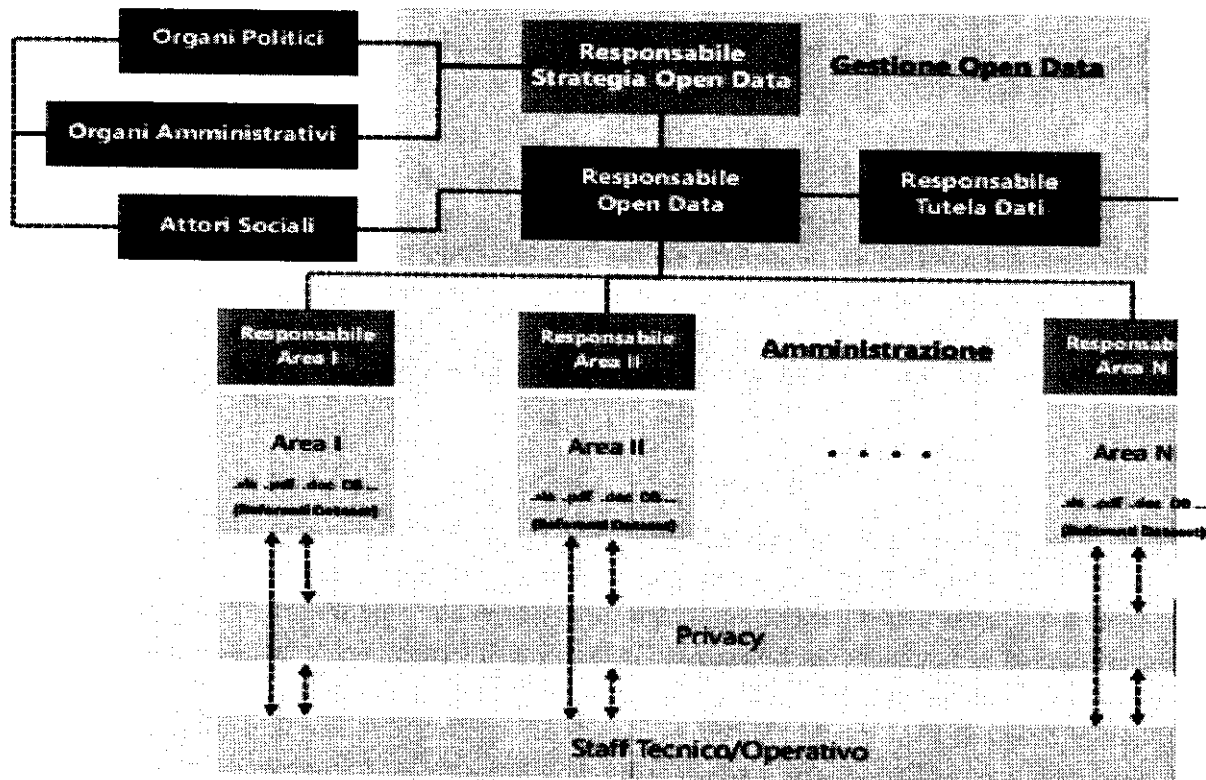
Organi Politici

Organi Amministrativi

Attori Sociali

Responsabile Strategia Open Data

Gestione Open Data

Responsabile Open Data

Responsabile Tutela Dati

Responsabile Area I

Responsabile Area II

Amministrazione

Responsab Area N

Area I

.xls .pdf .doc DB ...

(Referenced Dataset)

Area II

.xls .pdf .doc DB ...

(Referenced Dataset)

. . . .

Area N

.xls .pdf .doc DB ...

(Referenced Dataset)

Privacy

Staff Tecnico/Operativo